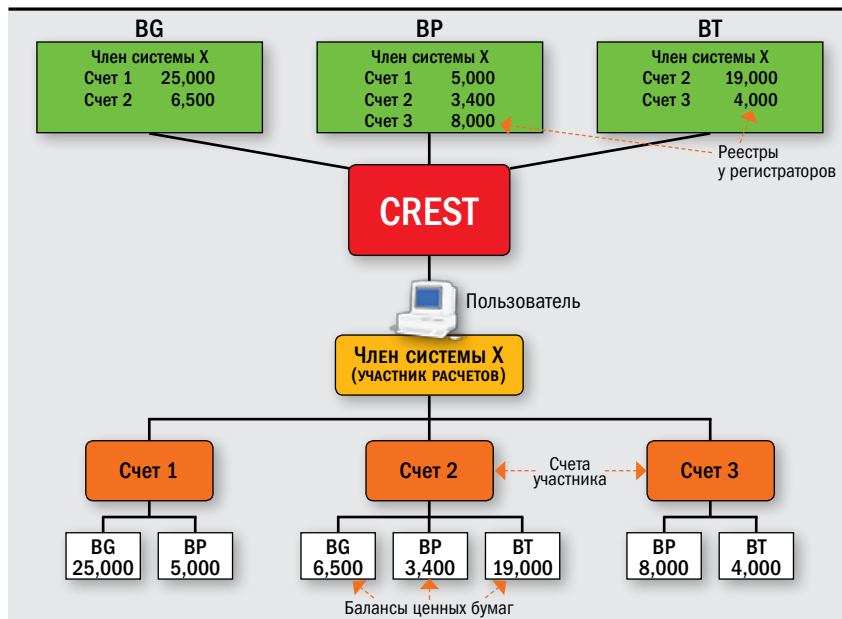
BG

Член системы X
Счет 1 25,000
Счет 2 6,500

BP

Член системы X
Счет 1 5,000
Счет 2 3,400
Счет 3 8,000

BT

Член системы X
Счет 2 19,000
Счет 3 4,000

Реестры у регистраторов

CREST

Пользователь

Член системы X
(участник расчетов)

Счет 1

Счет 2

Счета участника

Счет 3

BG 25,000

BP 5,000

BG 6,500

BP 3,400

BT 19,000

BP 8,000

BT 4,000

Балансы ценных бумаг